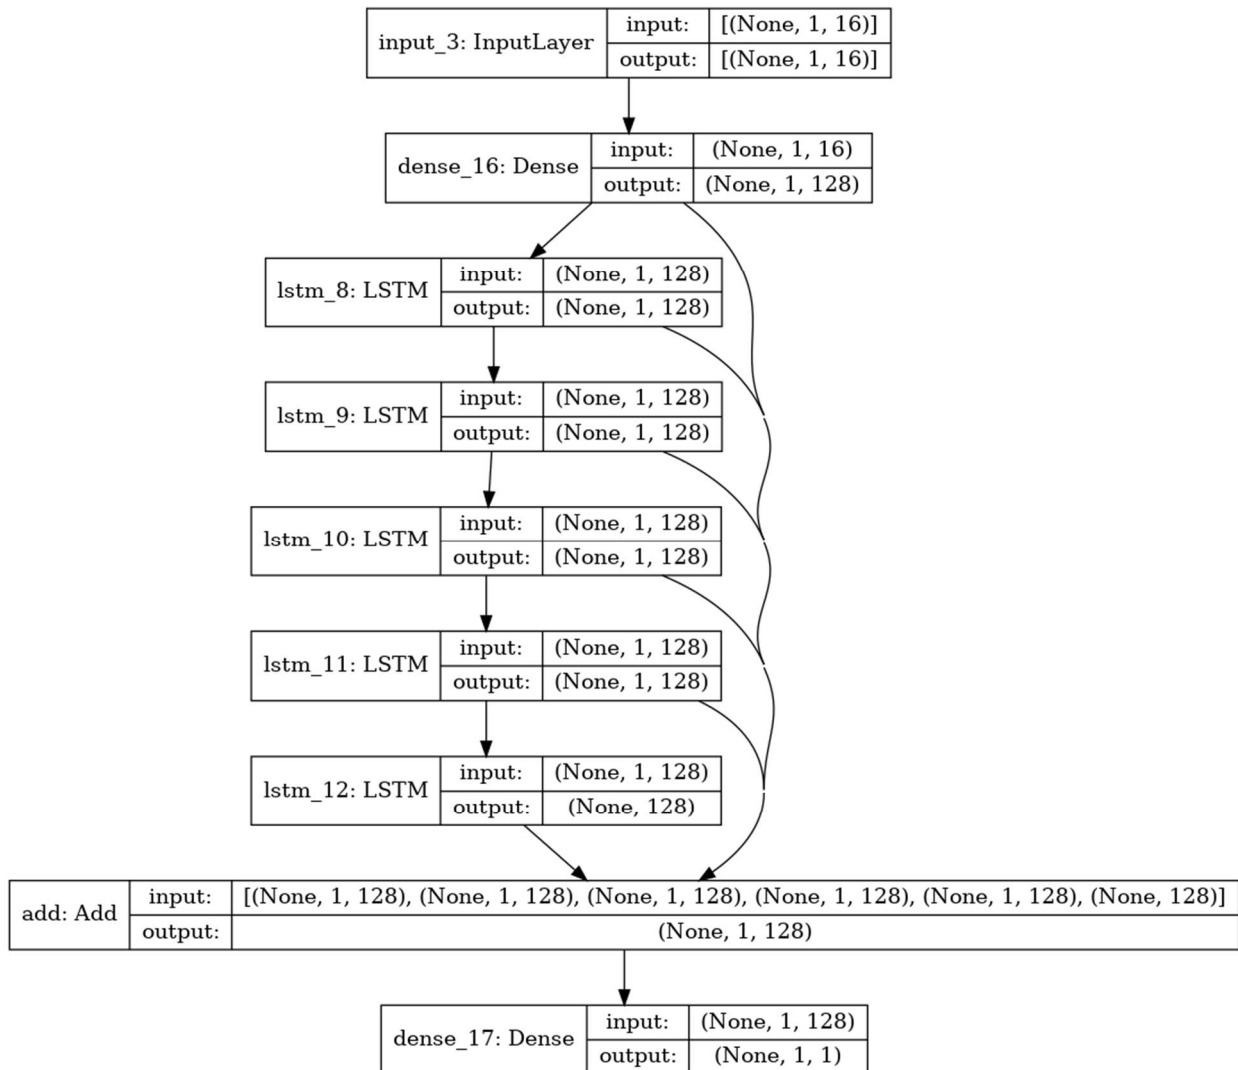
input_3: InputLayer | input: | [(None, 1, 16)]
output: | [(None, 1, 16)]

dense_16: Dense | input: | (None, 1, 16)
output: | (None, 1, 128)

lstm_8: LSTM | input: | (None, 1, 128)
output: | (None, 1, 128)

lstm_9: LSTM | input: | (None, 1, 128)
output: | (None, 1, 128)

lstm_10: LSTM | input: | (None, 1, 128)
output: | (None, 1, 128)

lstm_11: LSTM | input: | (None, 1, 128)
output: | (None, 1, 128)

lstm_12: LSTM | input: | (None, 1, 128)
output: | (None, 128)

add: Add | input: | [(None, 1, 128), (None, 1, 128), (None, 1, 128), (None, 1, 128), (None, 1, 128), (None, 128)]
output: | (None, 1, 128)

dense_17: Dense | input: | (None, 1, 128)
output: | (None, 1, 1)